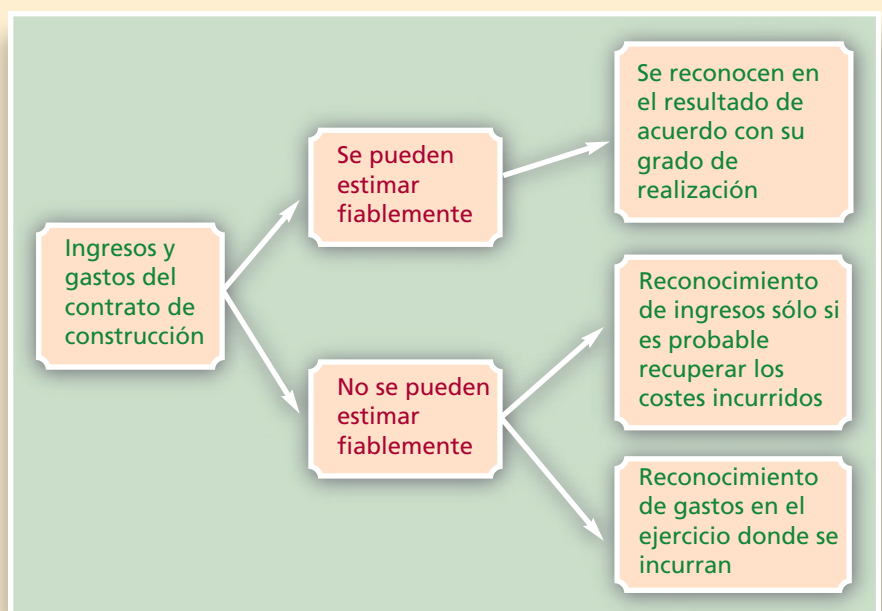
Ingresos y gastos del contrato de construcción

Se pueden estimar fiablemente

Se reconocen en el resultado de acuerdo con su grado de realización

No se pueden estimar fiablemente

Reconocimiento de ingresos sólo si es probable recuperar los costes incurridos

Reconocimiento de gastos en el ejercicio donde se incurran